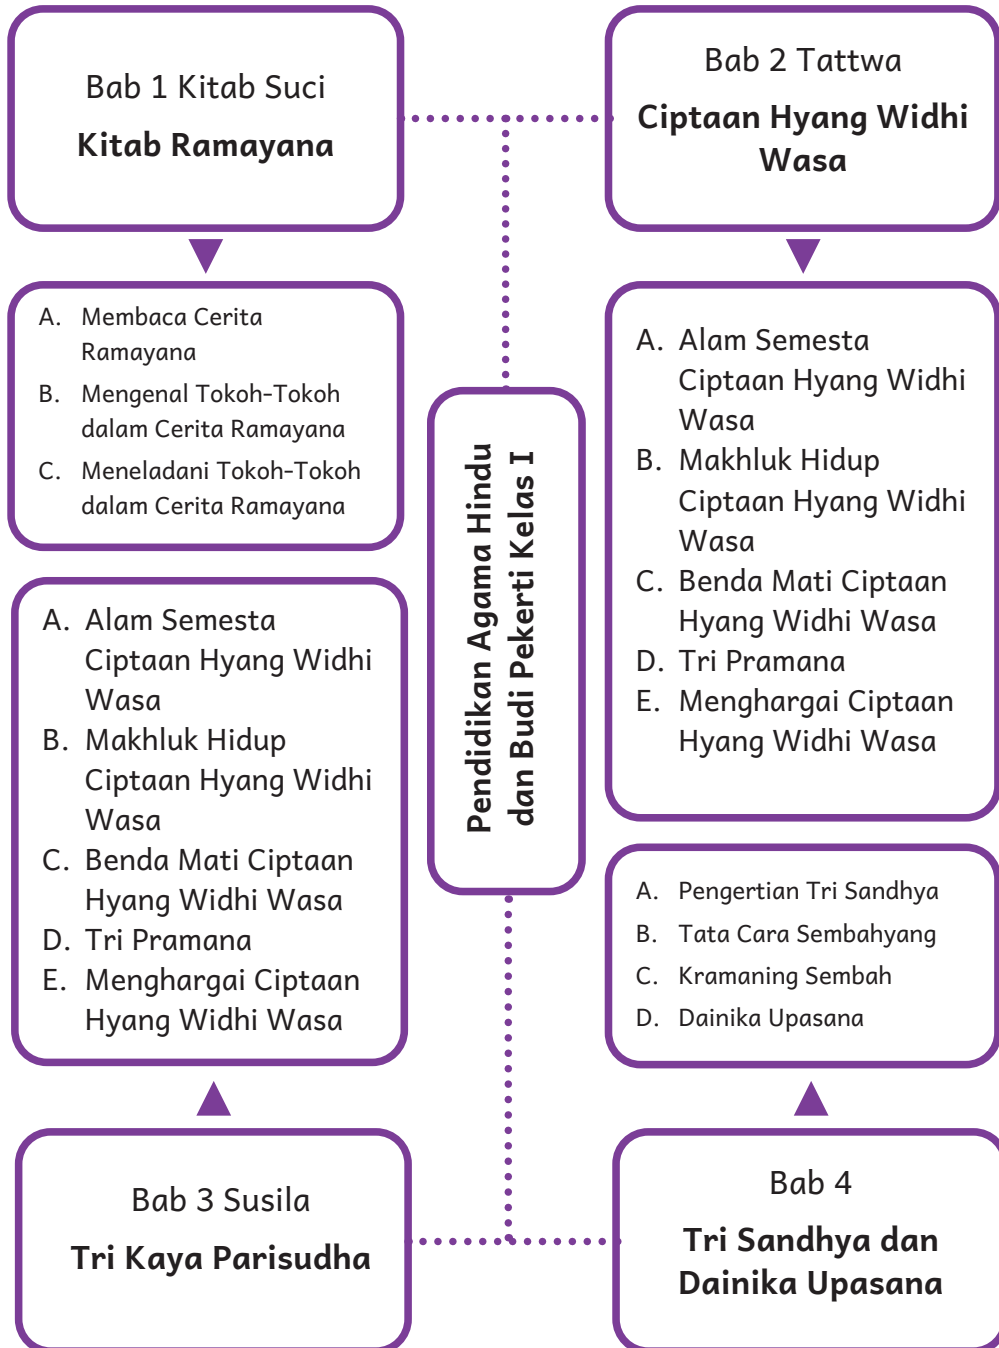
Bab 1 Kitab Suci
**Kitab Ramayana**

A. Membaca Cerita Ramayana
B. Mengenal Tokoh-Tokoh dalam Cerita Ramayana
C. Meneladani Tokoh-Tokoh dalam Cerita Ramayana

A. Alam Semesta Ciptaan Hyang Widhi Wasa
B. Makhluk Hidup Ciptaan Hyang Widhi Wasa
C. Benda Mati Ciptaan Hyang Widhi Wasa
D. Tri Pramana
E. Menghargai Ciptaan Hyang Widhi Wasa

Bab 3 Susila
**Tri Kaya Parisudha**

**Pendidikan Agama Hindu dan Budi Pekerti Kelas I**

Bab 2 Tattwa
**Ciptaan Hyang Widhi Wasa**

A. Alam Semesta Ciptaan Hyang Widhi Wasa
B. Makhluk Hidup Ciptaan Hyang Widhi Wasa
C. Benda Mati Ciptaan Hyang Widhi Wasa
D. Tri Pramana
E. Menghargai Ciptaan Hyang Widhi Wasa

A. Pengertian Tri Sandhya
B. Tata Cara Sembahyang
C. Kramaning Sembah
D. Dainika Upasana

Bab 4
**Tri Sandhya dan Dainika Upasana**